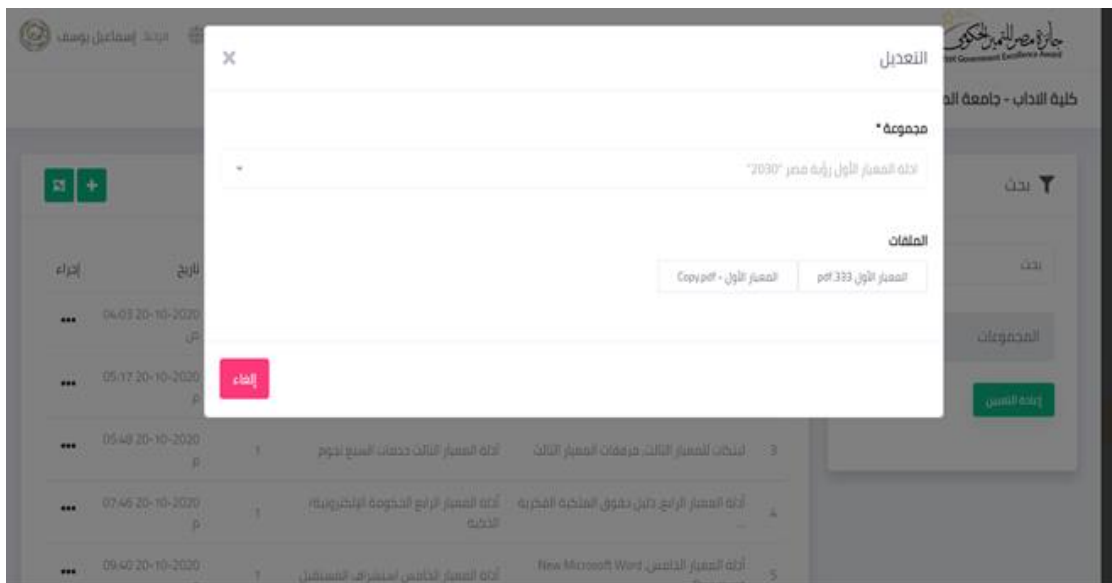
جائزة مصر للتميز الحكومي
Egypt Government Excellence Award

مرحبا، إسماعيل يوسف

كلية الاداب - جامعة ال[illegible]

التعديل
×

مجموعة *
ادلة المعيار الأول رؤية مصر "2030"

الملفات
المعيار الأول 333.pdf
المعيار الأول - Copy.pdf

إلغاء

بحث
بحث
المجموعات
إعادة التعيين

إجراء
تاريخ

04:03 20-10-2020 ص
05:17 20-10-2020 م
05:48 20-10-2020 م
07:46 20-10-2020 م
09:40 20-10-2020

3 لبنكات للمعيار الثالث مرفقات المعيار الثالث
أدلة المعيار الثالث خدمات السبع نجوم
1

4 أدلة المعيار الرابع دليل حقوق الملكية الفكرية ...
أدلة المعيار الرابع الحكومة الإلكترونية الذكية
1

5 أدلة المعيار الخامس New Microsoft Word
أدلة المعيار الخامس استشراف المستقبل
1